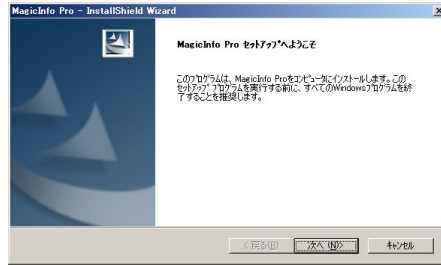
MagicInfo Pro - InstallShield Wizard

×

MagicInfo Pro セットアップへようこそ

このプログラムは、MagicInfo Proをコンピュータにインストールします。このセットアッププログラムを実行する前に、すべてのWindowsプログラムを終了することを推奨します。

< 戻る(B)

次へ (N) >

キャンセル